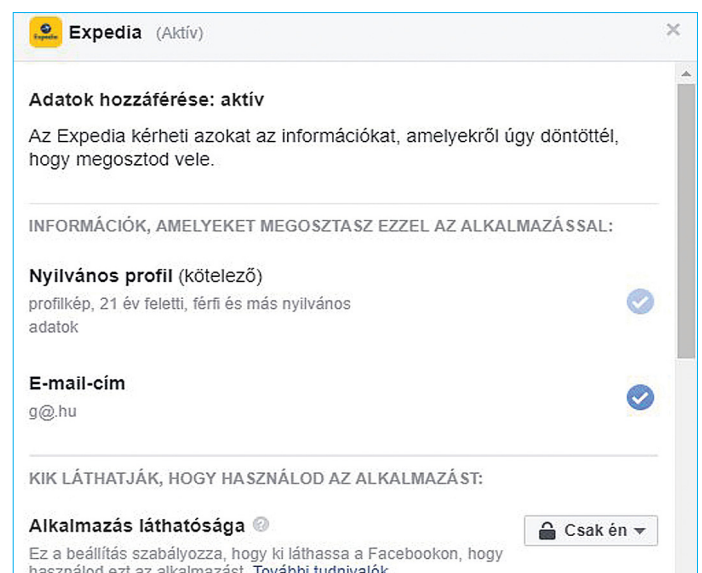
Expedia Expedia (Aktív)

×

Adatok hozzáférése: aktív

Az Expedia kérheti azokat az információkat, amelyekről úgy döntöttél, hogy megosztod vele.

INFORMÁCIÓK, AMELYEKET MEGOSZTASZ EZZEL AZ ALKALMAZÁSSAL:

Nyilvános profil (kötelező)
profilkép, 21 év feletti, férfi és más nyilvános adatok

E-mail-cím
g@.hu

KIK LÁTHATJÁK, HOGY HASZNÁLOD AZ ALKALMAZÁST:

Alkalmazás láthatósága

Csak én

Ez a beállítás szabályozza, hogy ki láthassa a Facebookon, hogy használod ezt az alkalmazást. További tudnivalók